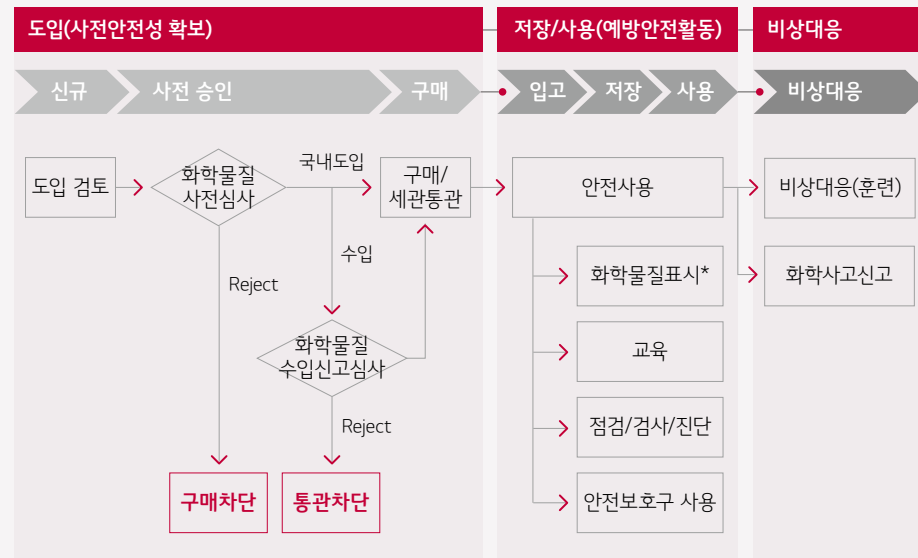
도입(사전안전성 확보)

저장/사용(예방안전활동)

비상대응

신규

사전 승인

구매

입고

저장

사용

비상대응

도입 검토

화학물질 사전심사

국내도입

구매/세관통관

안전사용

비상대응(훈련)

Reject

수입

화학물질표시*

화학사고신고

화학물질 수입신고심사

교육

Reject

점검/검사/진단

구매차단

통관차단

안전보호구 사용